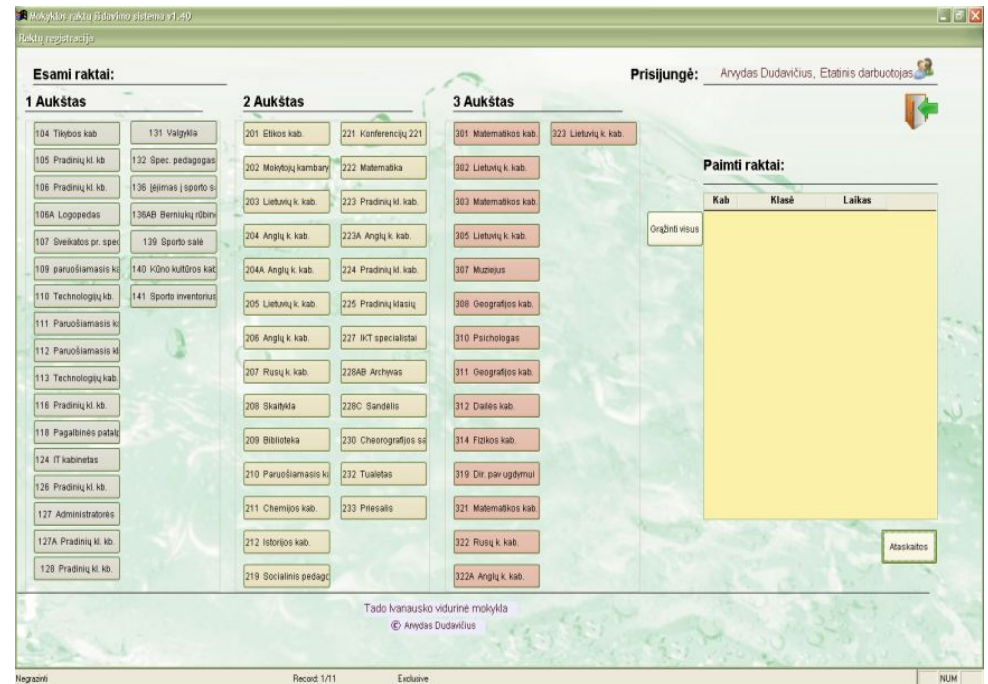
Mokyklos raktų išdavimo sistema v1.40

Raktų registracija

Esami raktai:

Prisijungė: Arvydas Dudavičius, Etatinis darbuotojas

1 Aukštas

104 Tikybos kab
105 Pradinių kl. kb
106 Pradinių kl. kb.
106A Logopedas
107 Sveikatos pr. spec
109 paruošiamasis k
110 Technologijų kb.
111 Paruošiamasis k
112 Paruošiamasis k
113 Technologijų kab.
116 Pradinių kl. kb.
118 Pagalbinės patalp
124 IT kabinetas
126 Pradinių kl. kb.
127 Administratorės
127A Pradinių kl. kb.
128 Pradinių kl. kb.

131 Valgykla
132 Spec. pedagogas
136 Įėjimas į sporto s
136AB Berniukų rūbin
139 Sporto salė
140 Kūno kultūros kab
141 Sporto inventorius

2 Aukštas

201 Etikos kab.
202 Mokytojų kambary
203 Lietuvių k. kab.
204 Anglų k. kab.
204A Anglų k. kab.
205 Lietuvių k. kab.
206 Anglų k. kab.
207 Rusų k. kab.
208 Skaitykla
209 Biblioteka
210 Paruošiamasis k
211 Chemijos kab.
212 Istorijos kab.
219 Socialinis pedagog

221 Konferencijų 221
222 Matematika
223 Pradinių kl. kab.
223A Anglų k. kab.
224 Pradinių kl. kab.
225 Pradinių klasių
227 IKT specialistai
228AB Archyvas
228C Sandėlis
230 Cheorografijos sa
232 Tualetas
233 Priesalis

3 Aukštas

301 Matematikos kab.
302 Lietuvių k. kab.
303 Matematikos kab.
305 Lietuvių k. kab.
307 Muziejus
308 Geografijos kab.
310 Psichologas
311 Geografijos kab.
312 Dailės kab.
314 Fizikos kab.
319 Dir. pav ugdymui
321 Matematikos kab.
322 Rusų k. kab.
322A Anglų k. kab.

323 Lietuvių k. kab.

Paimti raktai:

Grąžinti visus

| Kab | Klasė | Laikas |
|---|---|---|

Ataskaitos

Tado Ivanausko vidurinė mokykla
© Arvydas Dudavičius

Negrazinti Record: 1/11 Exclusive NUM